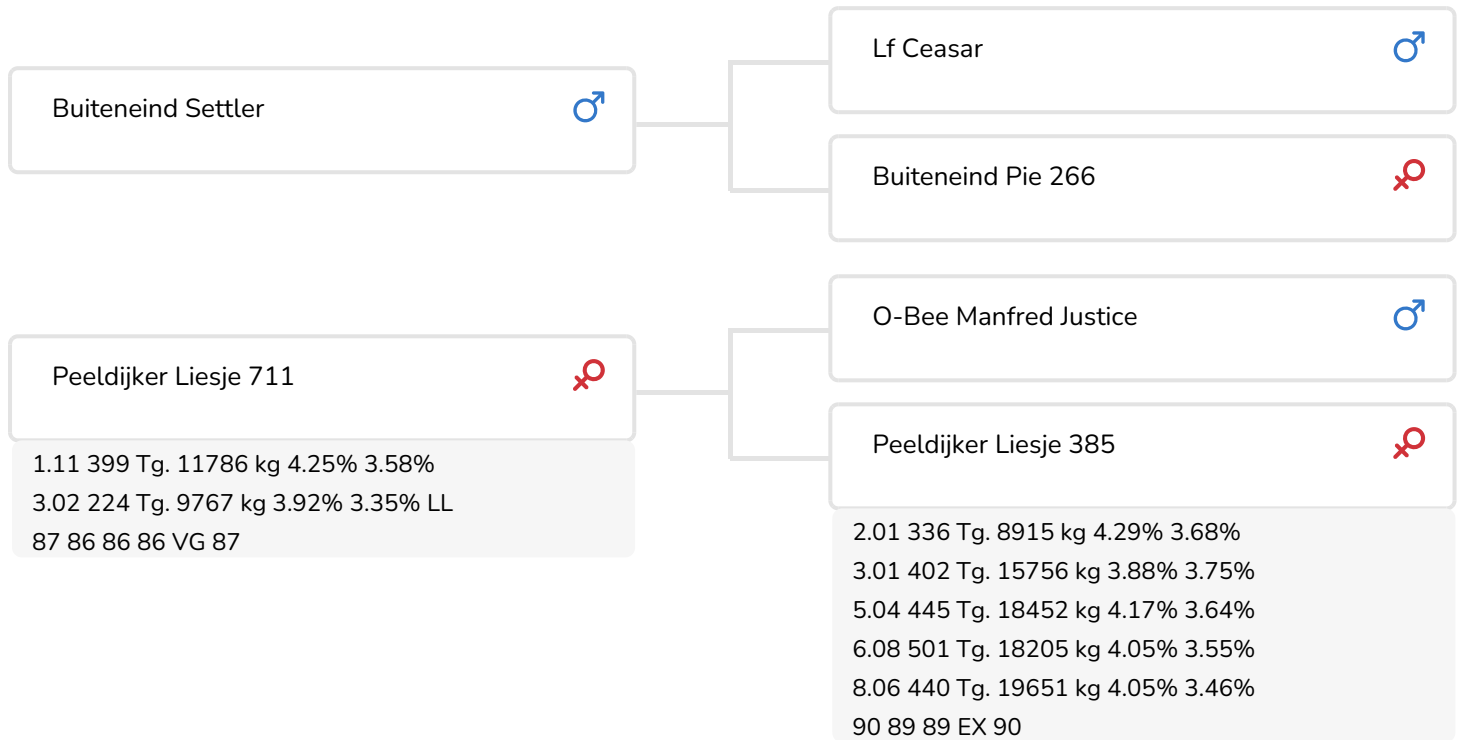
Buiteneind Settler ♂

Lf Ceasar ♂

Buiteneind Pie 266 ♀

Peeldijker Liesje 711 ♀

1.11 399 Tg. 11786 kg 4.25% 3.58%
3.02 224 Tg. 9767 kg 3.92% 3.35% LL
87 86 86 86 VG 87

O-Bee Manfred Justice ♂

Peeldijker Liesje 385 ♀

2.01 336 Tg. 8915 kg 4.29% 3.68%
3.01 402 Tg. 15756 kg 3.88% 3.75%
5.04 445 Tg. 18452 kg 4.17% 3.64%
6.08 501 Tg. 18205 kg 4.05% 3.55%
8.06 440 Tg. 19651 kg 4.05% 3.46%
90 89 89 EX 90